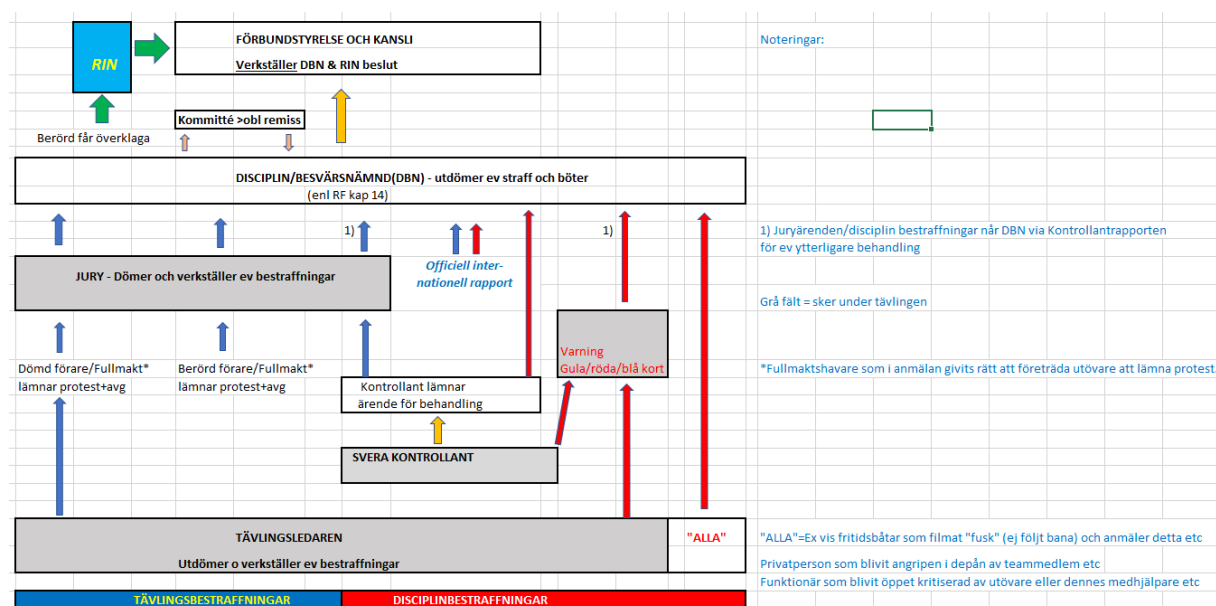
RIN

FÖRBUNDSTYRELSE OCH KANSLI

Verkställer DBN & RIN beslut

Noteringar:

Kommitté >obl remiss

Berörd får överklaga

DISCIPLIN/BESVÄRSNÄMND(DBN) - utdömer ev straff och böter
(enl RF kap 14)

1)

1)

1) Juryärenden/disciplin bestraffningar når DBN via Kontrollantrapporten för ev ytterligare behandling

JURY - Dömer och verkställer ev bestraffningar

Officiell internationell rapport

Grå fält = sker under tävlingen

Dömd förare/Fullmakt* lämnar protest+avg

Berörd förare/Fullmakt* lämnar protest+avg

Varning Gula/röda/blå kort

*Fullmaktshavare som i anmälan givits rätt att företräda utövare att lämna protest

Kontrollant lämnar ärende för behandling

SVERA KONTROLLANT

TÄVLINGSLEDAREN

Utdömer o verkställer ev bestraffningar

"ALLA"

"ALLA"=Ex vis fritidsbåtar som filmat "fusk" (ej följt bana) och anmäler detta etc

Privatperson som blivit angripen i depån av teammedlem etc

Funktionär som blivit öppet kritiserad av utövare eller dennes medhjälpare etc

TÄVLINGSBESTRAFFNINGAR

DISCIPLINBESTRAFFNINGAR